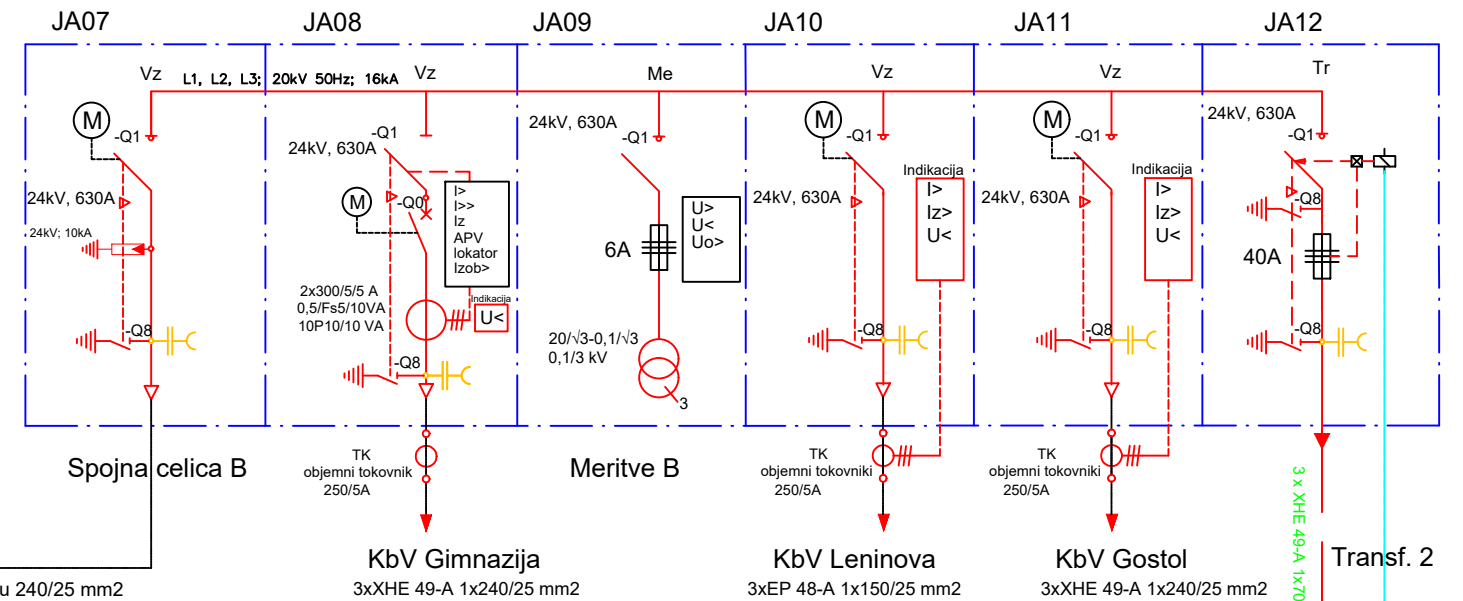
JA07
JA08
JA09
JA10
JA11
JA12

Vz
L1, L2, L3; 20kV 50Hz; 16kA
Vz
Me
Vz
Vz
Tr

M
-Q1
24kV, 630A
24kV; 10kA
-Q8

24kV, 630A
-Q1
M
-Q0
I>
I>>
Iz
APV
lokator
Izob>
2x300/5/5 A
0,5/Fs5/10VA
10P10/10 VA
Indikacija
U<
-Q8

24kV, 630A
-Q1
U>
U<
Uo>
6A
20/√3-0,1/√3
0,1/3 kV
3

M
-Q1
24kV, 630A
Indikacija
I>
Iz>
U<
-Q8

M
-Q1
24kV, 630A
Indikacija
I>
Iz>
U<
-Q8

24kV, 630A
-Q1
-Q8
40A
-Q8

Spojna celica B
TK
objemni tokovnik
250/5A
Meritve B
TK
objemni tokovniki
250/5A
TK
objemni tokovniki
250/5A

u 240/25 mm2
KbV Gimnazija
3xXHE 49-A 1x240/25 mm2
KbV Leninova
3xEP 48-A 1x150/25 mm2
KbV Gostol
3xXHE 49-A 1x240/25 mm2
3 x XHE 49-A 1x70
Transf. 2